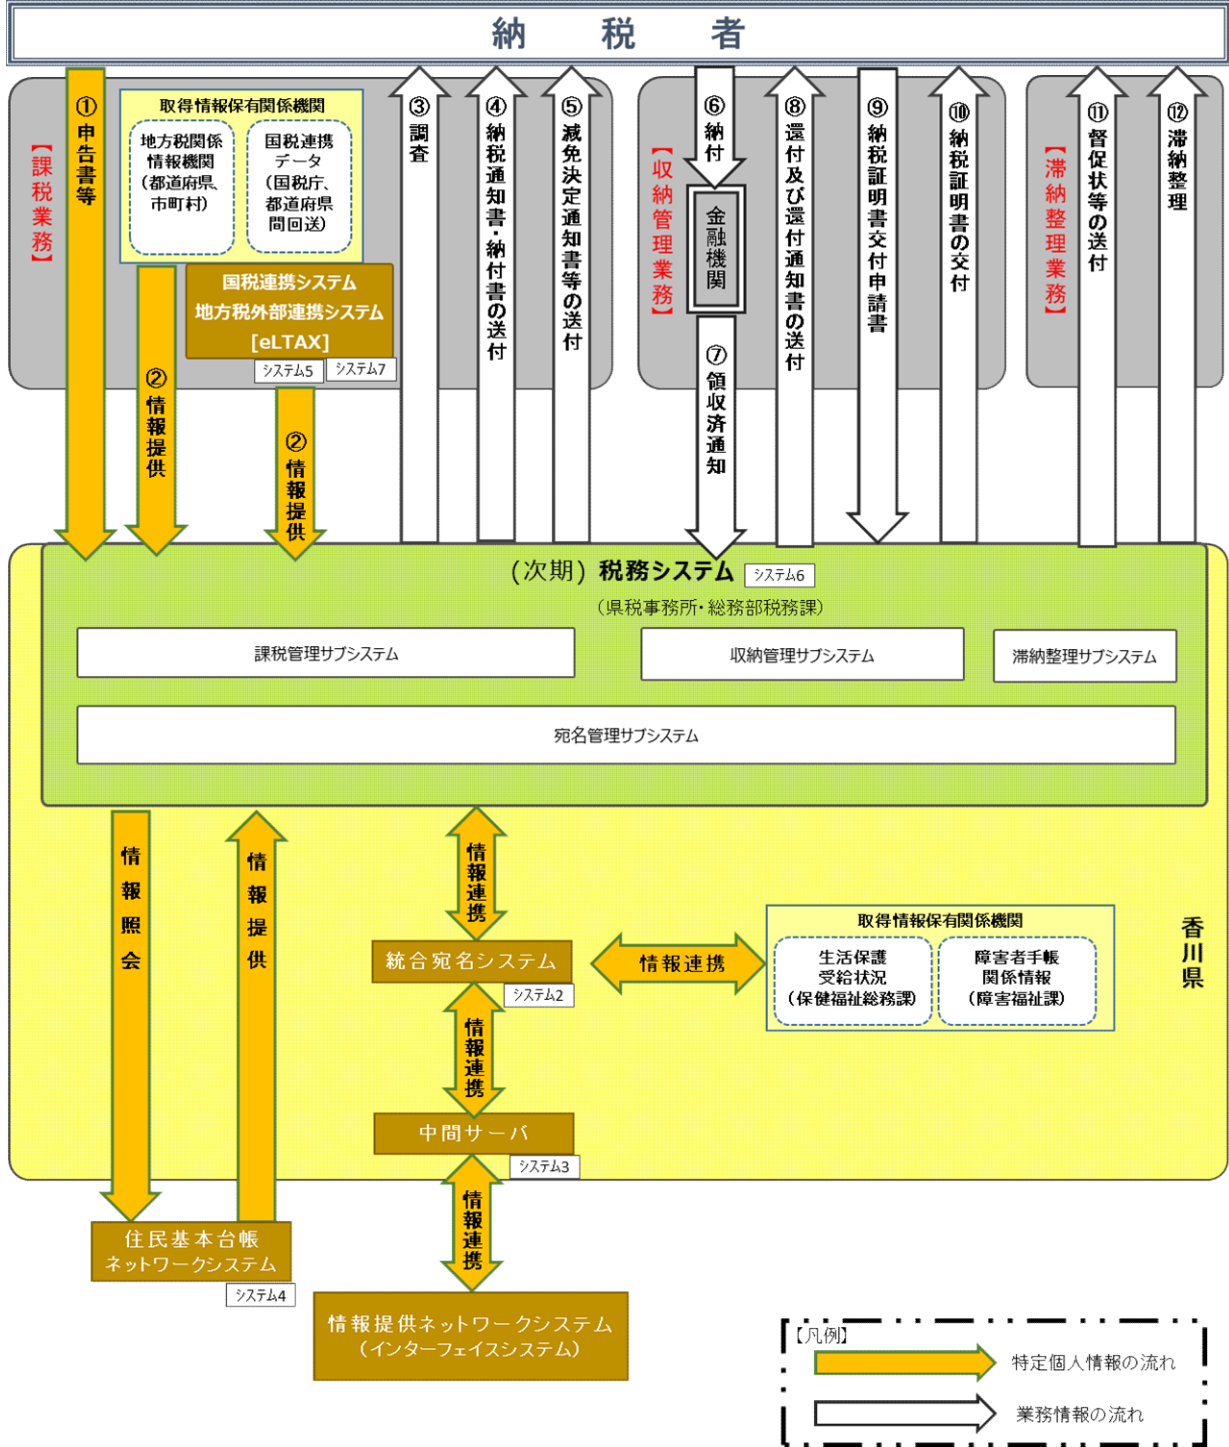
納　税　者

【課税業務】

①申告書等

取得情報保有関係機関

地方税関係情報機関（都道府県、市町村）

国税連携データ（国税庁、都道府県間回送）

国税連携システム
地方税外部連携システム
[eLTAX]

システム5　システム7

②情報提供

②情報提供

③調査

④納税通知書・納付書の送付

⑤減免決定通知書等の送付

【収納管理業務】

⑥納付

金融機関

⑦領収済通知

⑧還付及び還付通知書の送付

⑨納税証明書交付申請書

⑩納税証明書の交付

【滞納整理業務】

⑪督促状等の送付

⑫滞納整理

（次期）税務システム　システム6
（県税事務所・総務部税務課）

課税管理サブシステム

収納管理サブシステム

滞納整理サブシステム

宛名管理サブシステム

情報照会

情報提供

情報連携

統合宛名システム　システム2

情報連携

取得情報保有関係機関

生活保護受給状況（保健福祉総務課）

障害者手帳関係情報（障害福祉課）

香川県

情報連携

中間サーバ　システム3

情報連携

住民基本台帳ネットワークシステム　システム4

情報提供ネットワークシステム（インターフェイスシステム）

【凡例】
特定個人情報の流れ
業務情報の流れ